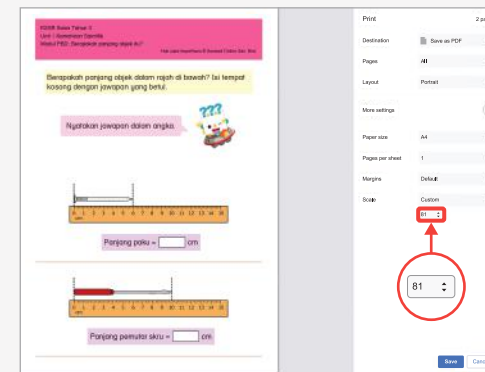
KSSR Sains Tahun 3
Unit 1 Kemahiran Saintifik
Modul PBD: Berapakah panjang objek itu?

Hak cipta terpelihara © Sumand Online Sdn. Bhd.

Berapakah panjang objek dalam rajah di bawah? Isi tempat kosong dengan jawapan yang betul.

???

Nyatakan jawapan dalam angka.

0 1 2 3 4 5 6 7 8 9 10 11 12 13 14 15
cm

Panjang paku = cm

Panjang pemutar skru = cm

Print
2 p
Destination
Save as PDF
Pages
All
Layout
Portrait
More settings
Paper size
A4
Pages per sheet
1
Margins
Default
Scale
Custom
81
81
Save
Canc